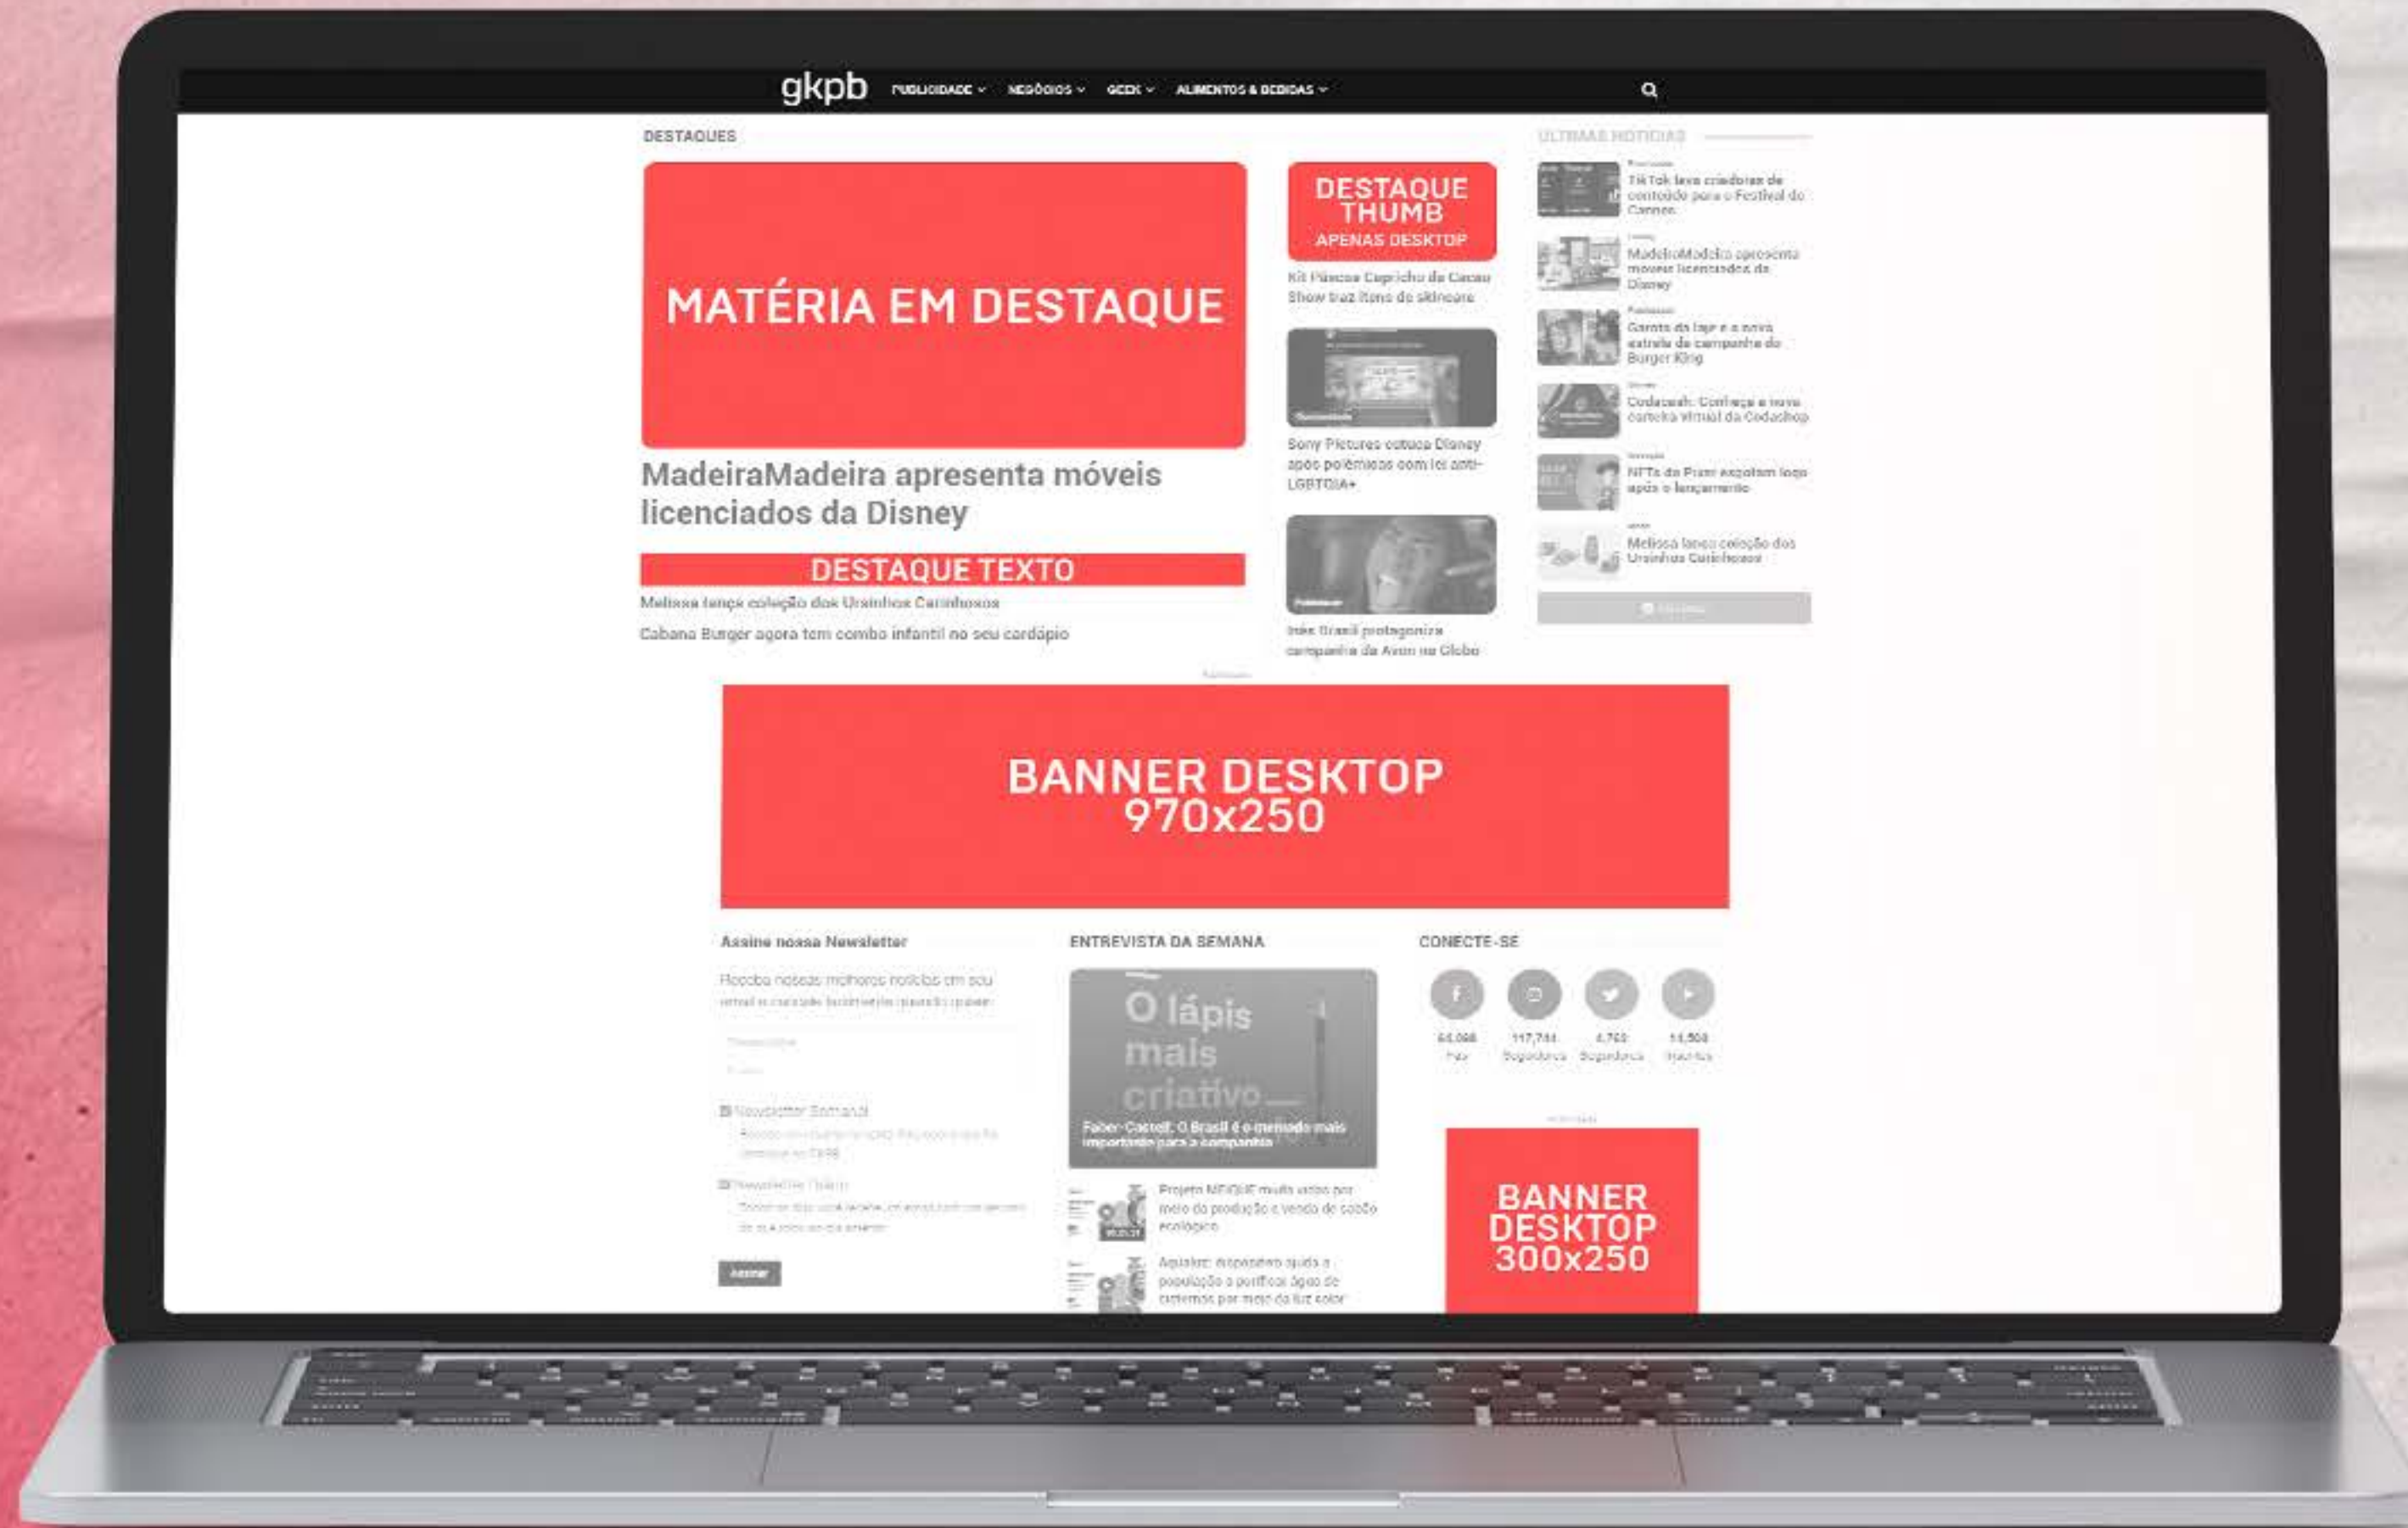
gkpb PUBLICIDADE NEGÓCIOS GEEK ALIMENTOS & BEBIDAS

DESTAQUES

MATÉRIA EM DESTAQUE

MadeiraMadeira apresenta móveis licenciados da Disney

DESTAQUE TEXTO

Melissa lança coleção dos Ursinhos Carinhosos

Cabana Burger agora tem combo infantil no seu cardápio

DESTAQUE THUMB
APENAS DESKTOP

Kit Páscoa Capricho da Cacau Show traz itens de skincare

Sony Pictures cutuca Disney após polêmicas com lei anti-LGBTQIA+

Inês Brasil protagoniza campanha da Avon na Globo

ÚLTIMAS NOTÍCIAS

TikTok leva criadores de conteúdo para o Festival de Cannes

MadeiraMadeira apresenta móveis licenciados da Disney

Garota da laje é a nova estrela da campanha do Burger King

Codacash: Conheça a nova carteira virtual da Codashop

NFTs da Pium esgotam logo após o lançamento

Melissa lança coleção dos Ursinhos Carinhosos

BANNER DESKTOP
970x250

Assine nossa Newsletter

Receba nossas melhores notícias em seu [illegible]

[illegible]

Newsletter Semanal

Newsletter Diária

Assinar

ENTREVISTA DA SEMANA

O lápis mais criativo

Faber-Castell: O Brasil é o mercado mais importante para a companhia

Projeto MEIQUE muda vidas por meio da produção e venda de sabão ecológico

Aqualuz: dispositivo ajuda a população a purificar água de cisternas por meio da luz solar

CONECTE-SE

64,098 Fãs
117,744 Seguidores
4,760 Seguidores
14,500 Inscritos

BANNER DESKTOP 300x250